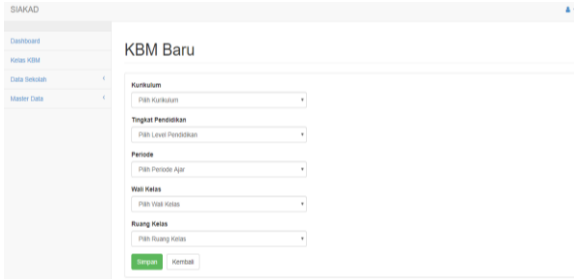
SIAKAD

Dashboard
Kelas KBM
Data Sekolah
Master Data

KBM Baru

Kurikulum
Pilih Kurikulum

Tingkat Pendidikan
Pilih Level Pendidikan

Periode
Pilih Periode Ajar

Wali Kelas
Pilih Wali Kelas

Ruang Kelas
Pilih Ruang Kelas

Simpan
Kembali